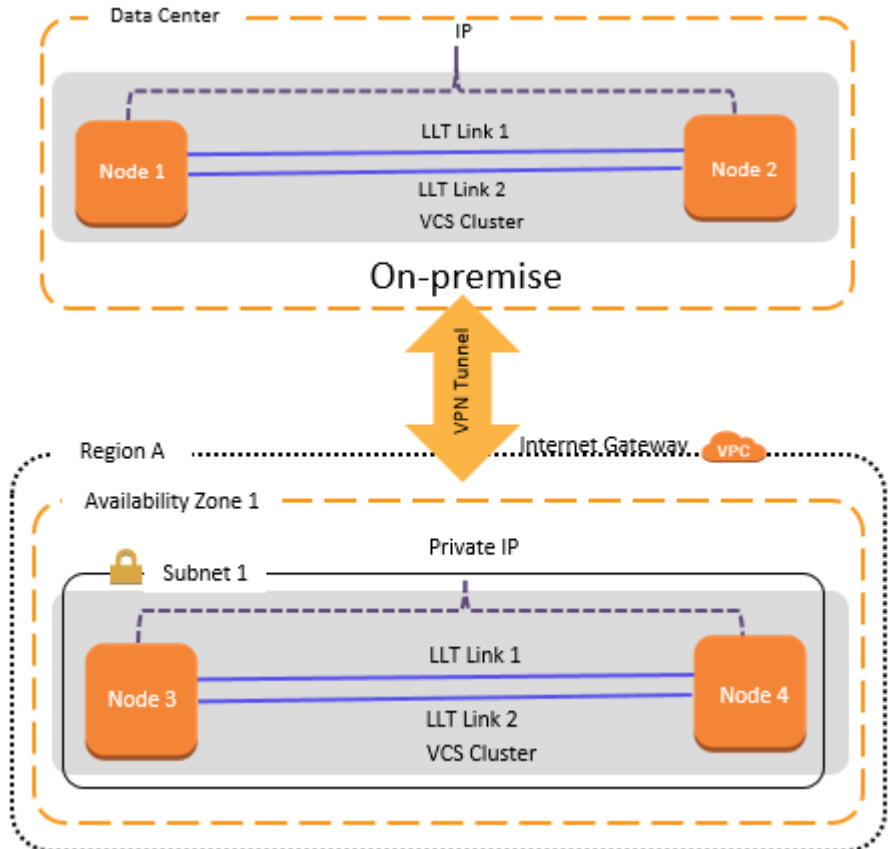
Data Center

IP

LLT Link 1

Node 1

Node 2

LLT Link 2

VCS Cluster

On-premise

VPN Tunnel

Region A

Internet Gateway

VPC

Availability Zone 1

Private IP

Subnet 1

LLT Link 1

Node 3

Node 4

LLT Link 2

VCS Cluster